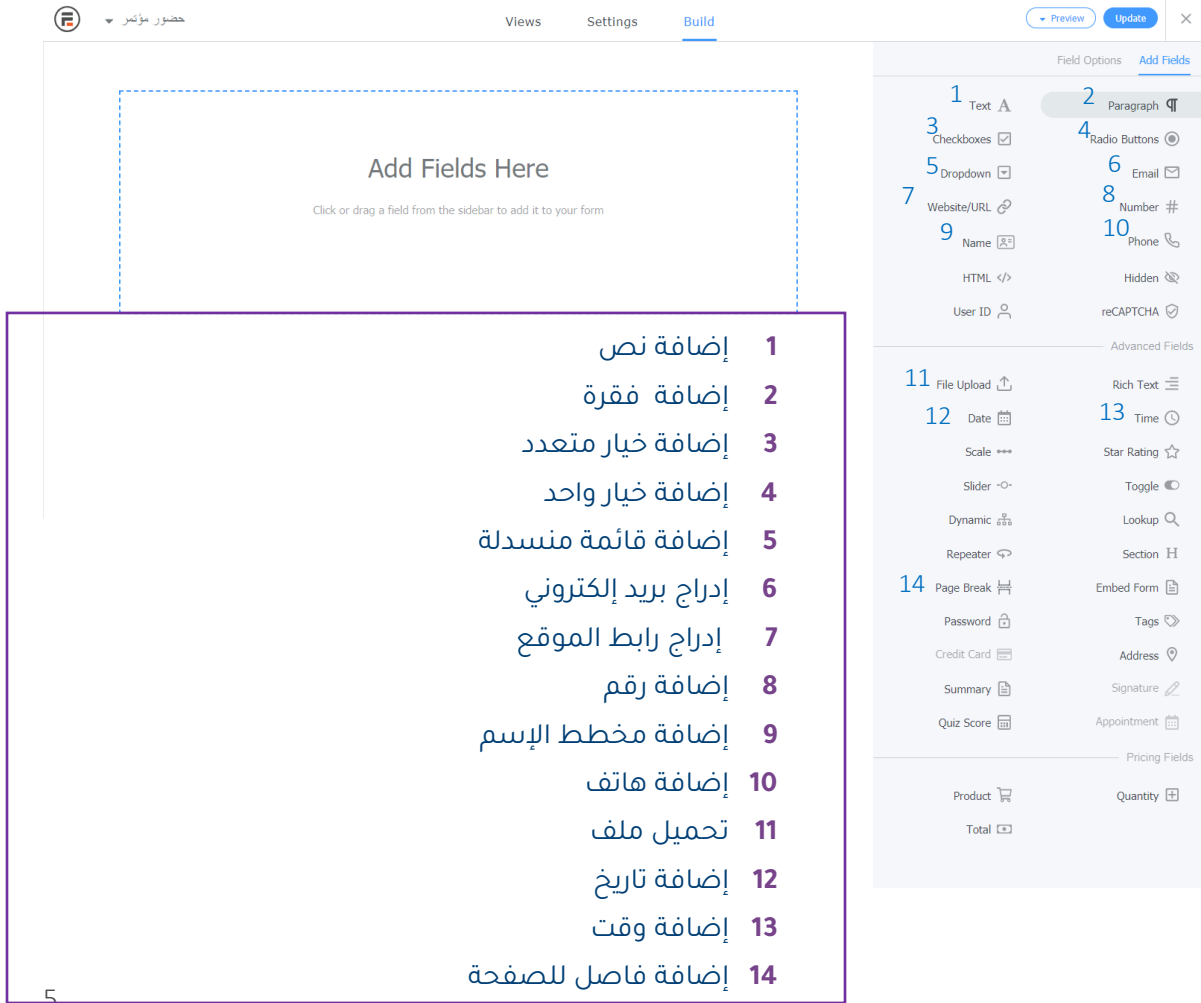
حضور مؤتمر

Views Settings Build

Preview Update

Field Options Add Fields

Add Fields Here

Click or drag a field from the sidebar to add it to your form

1 Text
2 Paragraph
3 Checkboxes
4 Radio Buttons
5 Dropdown
6 Email
7 Website/URL
8 Number
9 Name
10 Phone
HTML
Hidden
User ID
reCAPTCHA

Advanced Fields

11 File Upload
Rich Text
12 Date
13 Time
Scale
Star Rating
Slider
Toggle
Dynamic
Lookup
Repeater
Section
14 Page Break
Embed Form
Password
Tags
Credit Card
Address
Summary
Signature
Quiz Score
Appointment

Pricing Fields

Product
Quantity
Total

1 إضافة نص
2 إضافة فقرة
3 إضافة خيار متعدد
4 إضافة خيار واحد
5 إضافة قائمة منسدلة
6 إدراج بريد إلكتروني
7 إدراج رابط الموقع
8 إضافة رقم
9 إضافة مخطط الإسم
10 إضافة هاتف
11 تحميل ملف
12 إضافة تاريخ
13 إضافة وقت
14 إضافة فاصل للصفحة

5